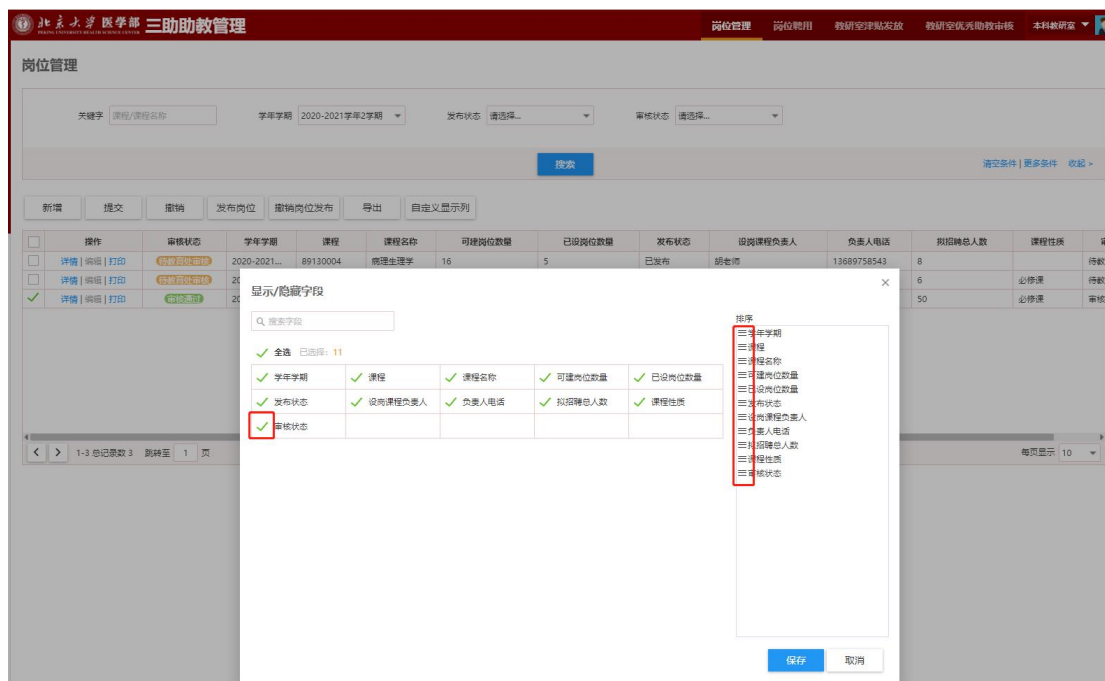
北京大学医学部 PEKING UNIVERSITY HEALTH SCIENCE CENTER 三助助教管理

岗位管理 岗位聘用 教研室津贴发放 教研室优秀助教审核 本科教研室

岗位管理

关键字 课程/课程名称 学年学期 2020-2021学年2学期 发布状态 请选择... 审核状态 请选择...

搜索

清空条件 | 更多条件 收起 >

新增 提交 撤销 发布岗位 撤销岗位发布 导出 自定义显示列

| | 操作 | 审核状态 | 学年学期 | 课程 | 课程名称 | 可建岗位数量 | 已设岗位数量 | 发布状态 | 设岗课程负责人 | 负责人电话 | 拟招聘总人数 | 课程性质 | 审 |
|---|---|---|---|---|---|---|---|---|---|---|---|---|---|
| | 详情 \| 编辑 \| 打印 | 待教研室审核 | 2020-2021... | 89130004 | 病理生理学 | 16 | 5 | 已发布 | 胡老师 | 13689758543 | 8 | | 待教 |
| | 详情 \| 编辑 \| 打印 | 待教研室审核 | 20 | | | | | | | | 6 | 必修课 | 待教 |
| ✓ | 详情 \| 编辑 \| 打印 | 审核通过 | 20 | | | | | | | | 50 | 必修课 | 审核 |

1-3 总记录数 3 跳转至 1 页 每页显示 10

显示/隐藏字段

搜索字段

全选 已选择: 11

| 学年学期 | 课程 | 课程名称 | 可建岗位数量 | 已设岗位数量 |
|---|---|---|---|---|
| 发布状态 | 设岗课程负责人 | 负责人电话 | 拟招聘总人数 | 课程性质 |
| 审核状态 | | | | |

排序
学年学期
课程
课程名称
可建岗位数量
已设岗位数量
发布状态
设岗课程负责人
负责人电话
拟招聘总人数
课程性质
审核状态

保存 取消